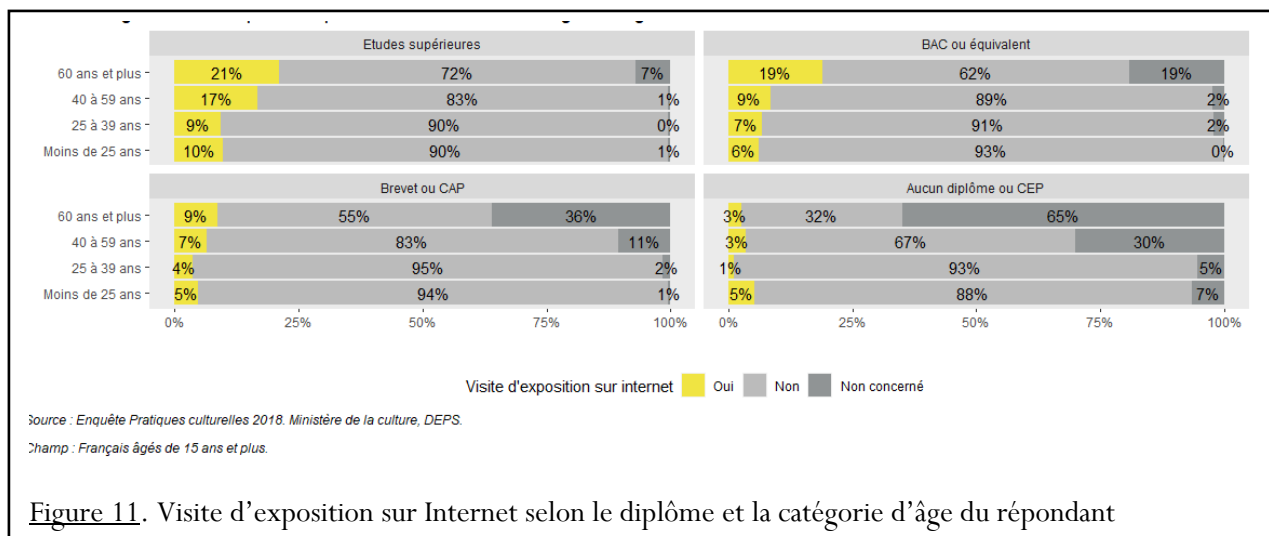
Etudes supérieures

| | Oui | Non | Non concerné |
|---|---|---|---|
| 60 ans et plus | 21% | 72% | 7% |
| 40 à 59 ans | 17% | 83% | 1% |
| 25 à 39 ans | 9% | 90% | 0% |
| Moins de 25 ans | 10% | 90% | 1% |

BAC ou équivalent

| | Oui | Non | Non concerné |
|---|---|---|---|
| 60 ans et plus | 19% | 62% | 19% |
| 40 à 59 ans | 9% | 89% | 2% |
| 25 à 39 ans | 7% | 91% | 2% |
| Moins de 25 ans | 6% | 93% | 0% |

Brevet ou CAP

| | Oui | Non | Non concerné |
|---|---|---|---|
| 60 ans et plus | 9% | 55% | 36% |
| 40 à 59 ans | 7% | 83% | 11% |
| 25 à 39 ans | 4% | 95% | 2% |
| Moins de 25 ans | 5% | 94% | 1% |

Aucun diplôme ou CEP

| | Oui | Non | Non concerné |
|---|---|---|---|
| 60 ans et plus | 3% | 32% | 65% |
| 40 à 59 ans | 3% | 67% | 30% |
| 25 à 39 ans | 1% | 93% | 5% |
| Moins de 25 ans | 5% | 88% | 7% |

0% 25% 50% 75% 100%

Visite d'exposition sur internet Oui Non Non concerné

Source : Enquête Pratiques culturelles 2018. Ministère de la culture, DEPS.

Champ : Français âgés de 15 ans et plus.

Figure 11. Visite d'exposition sur Internet selon le diplôme et la catégorie d'âge du répondant